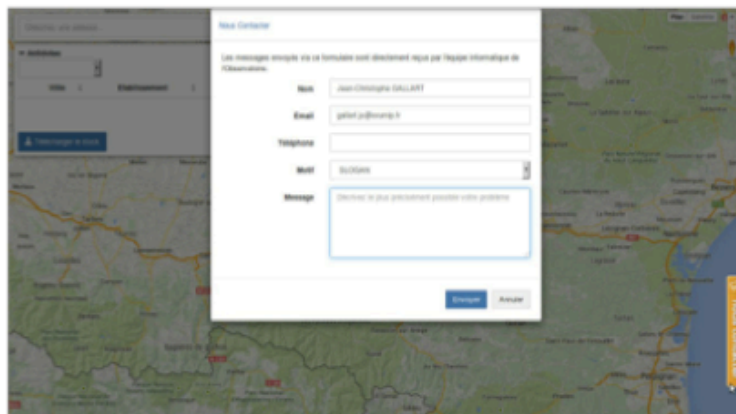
Nous Contacter

Les messages envoyés via ce formulaire sont directement reçus par l'équipe informatique de l'Observatoire.

Nom Jean-Christophe GALLART

Email gallart.jc@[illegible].fr

Téléphone

Motif SLOGAN

Message Décrivez le plus précisément possible votre problème

Envoyer Annuler

Télécharger la liste

Ville Etablissement